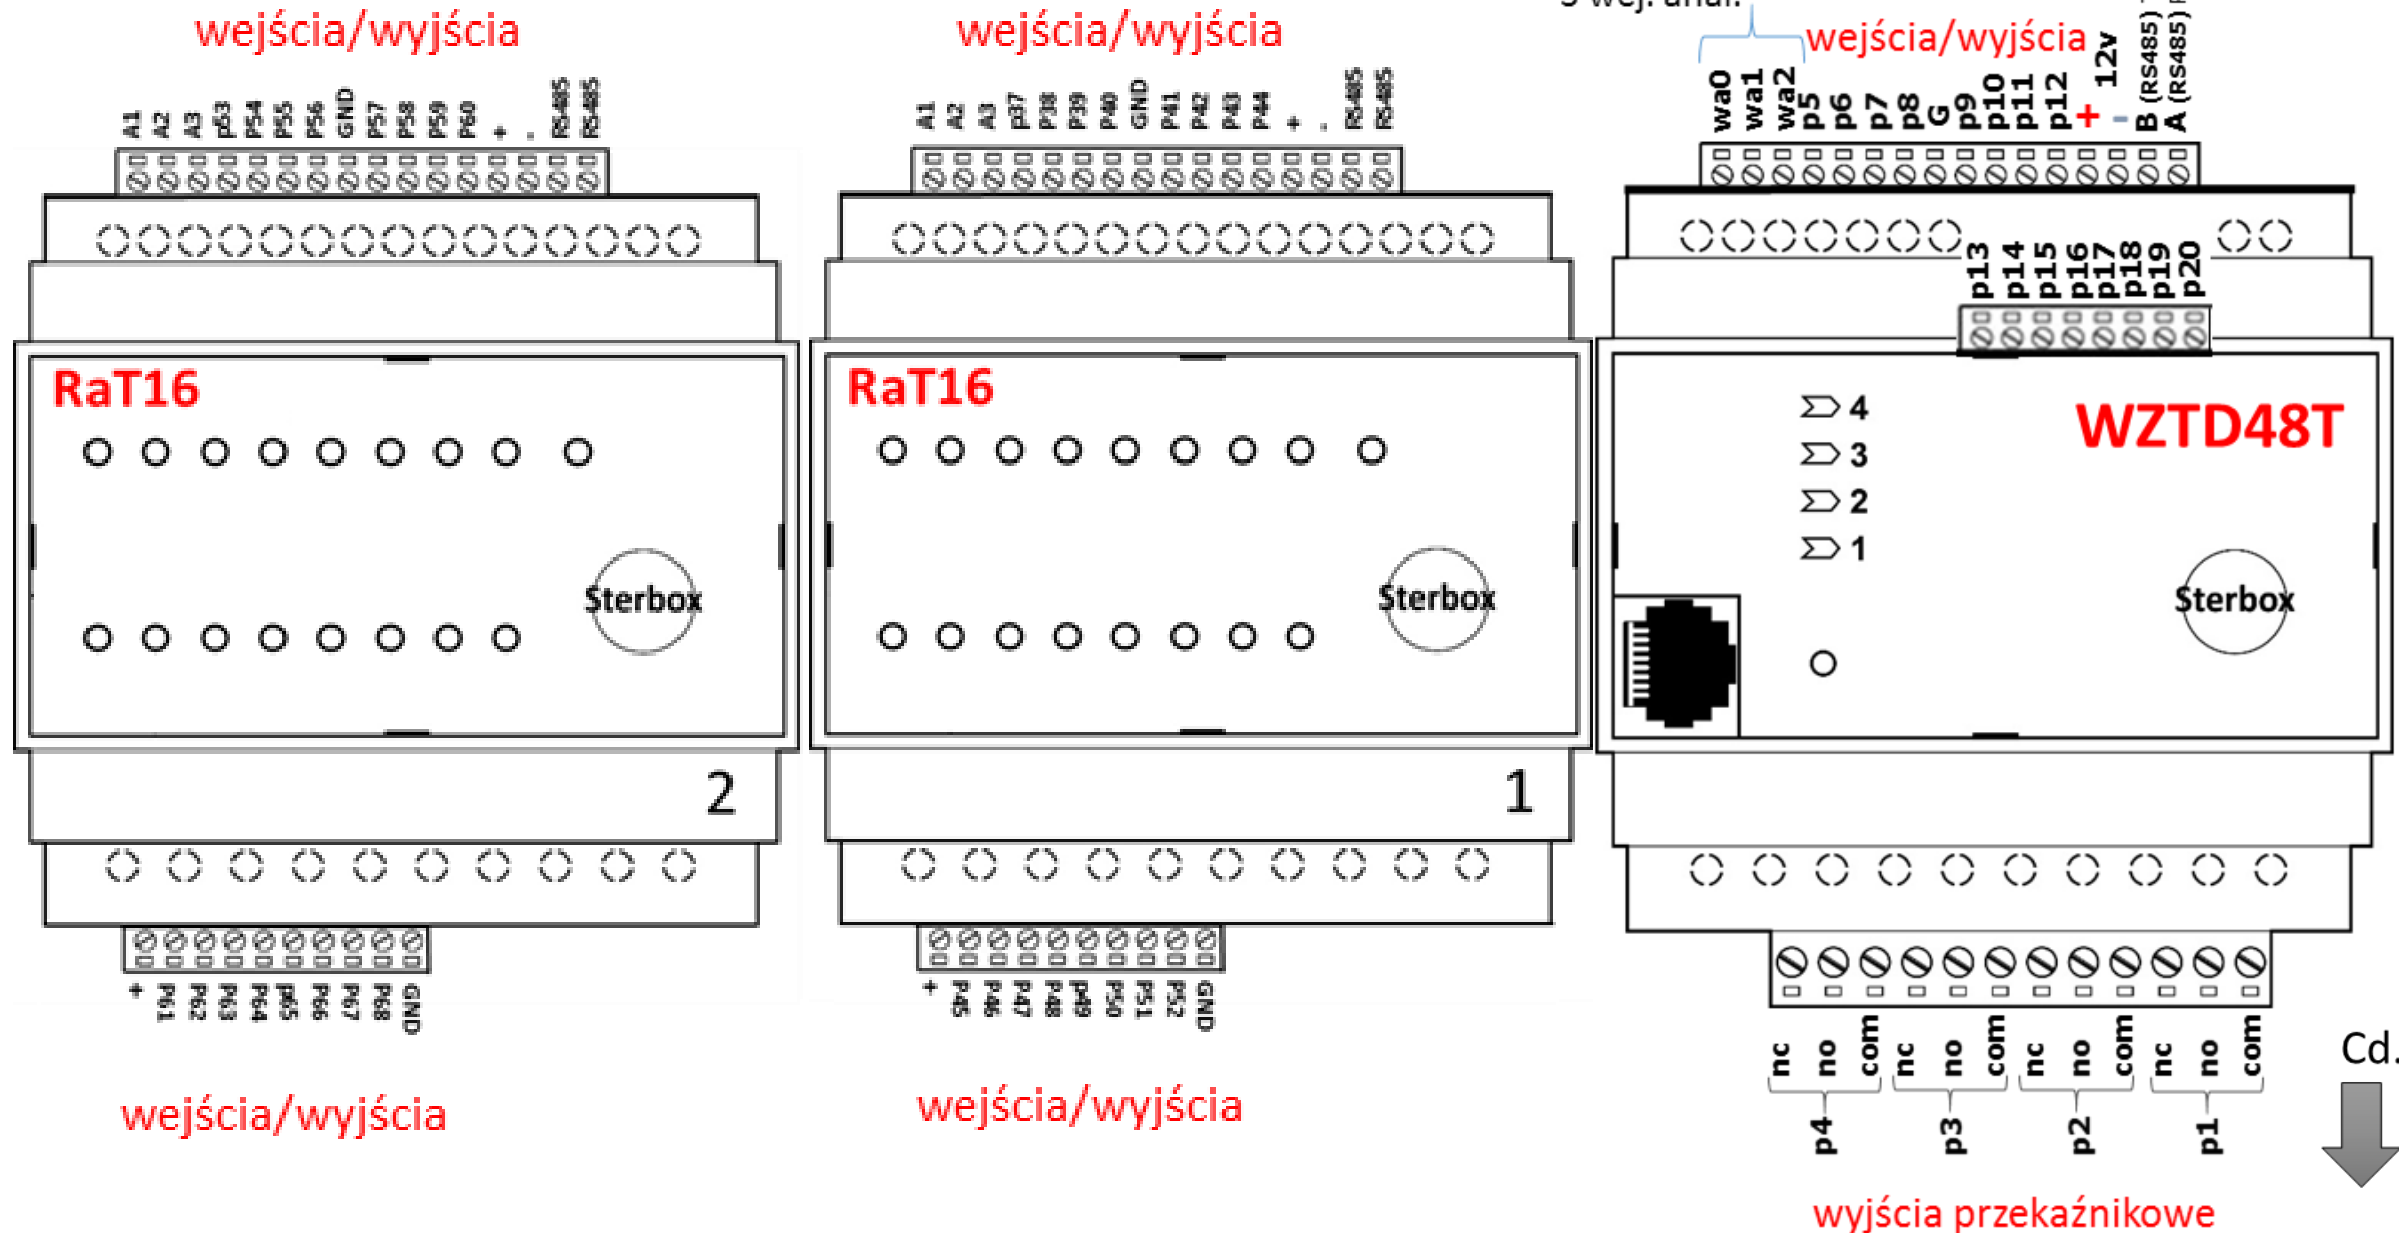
wejścia/wyjścia

A1 A2 A3 p53 p54 p55 p56 GND p57 p58 p59 p60 + - RS485 RS485

RaT16

Sterbox

2

+ P61 P62 P63 P64 p65 P66 P67 P68 GND

wejścia/wyjścia

wejścia/wyjścia

A1 A2 A3 p37 p38 p39 p40 GND P41 P42 P43 P44 + - RS485 RS485

RaT16

Sterbox

1

+ P45 P46 P47 P48 p49 P50 P51 P52 GND

wejścia/wyjścia

3 wej. anal.

wejścia/wyjścia

wa0 wa1 wa2 p5 p6 p7 p8 G p9 p10 p11 p12 + 12v - B (RS485) A (RS485)

p13 p14 p15 p16 p17 p18 p19 p20

4
3
2
1

WZTD48T

Sterbox

nc no com nc no com nc no com nc no com

p4 p3 p2 p1

Cd.

wyjścia przekaźnikowe